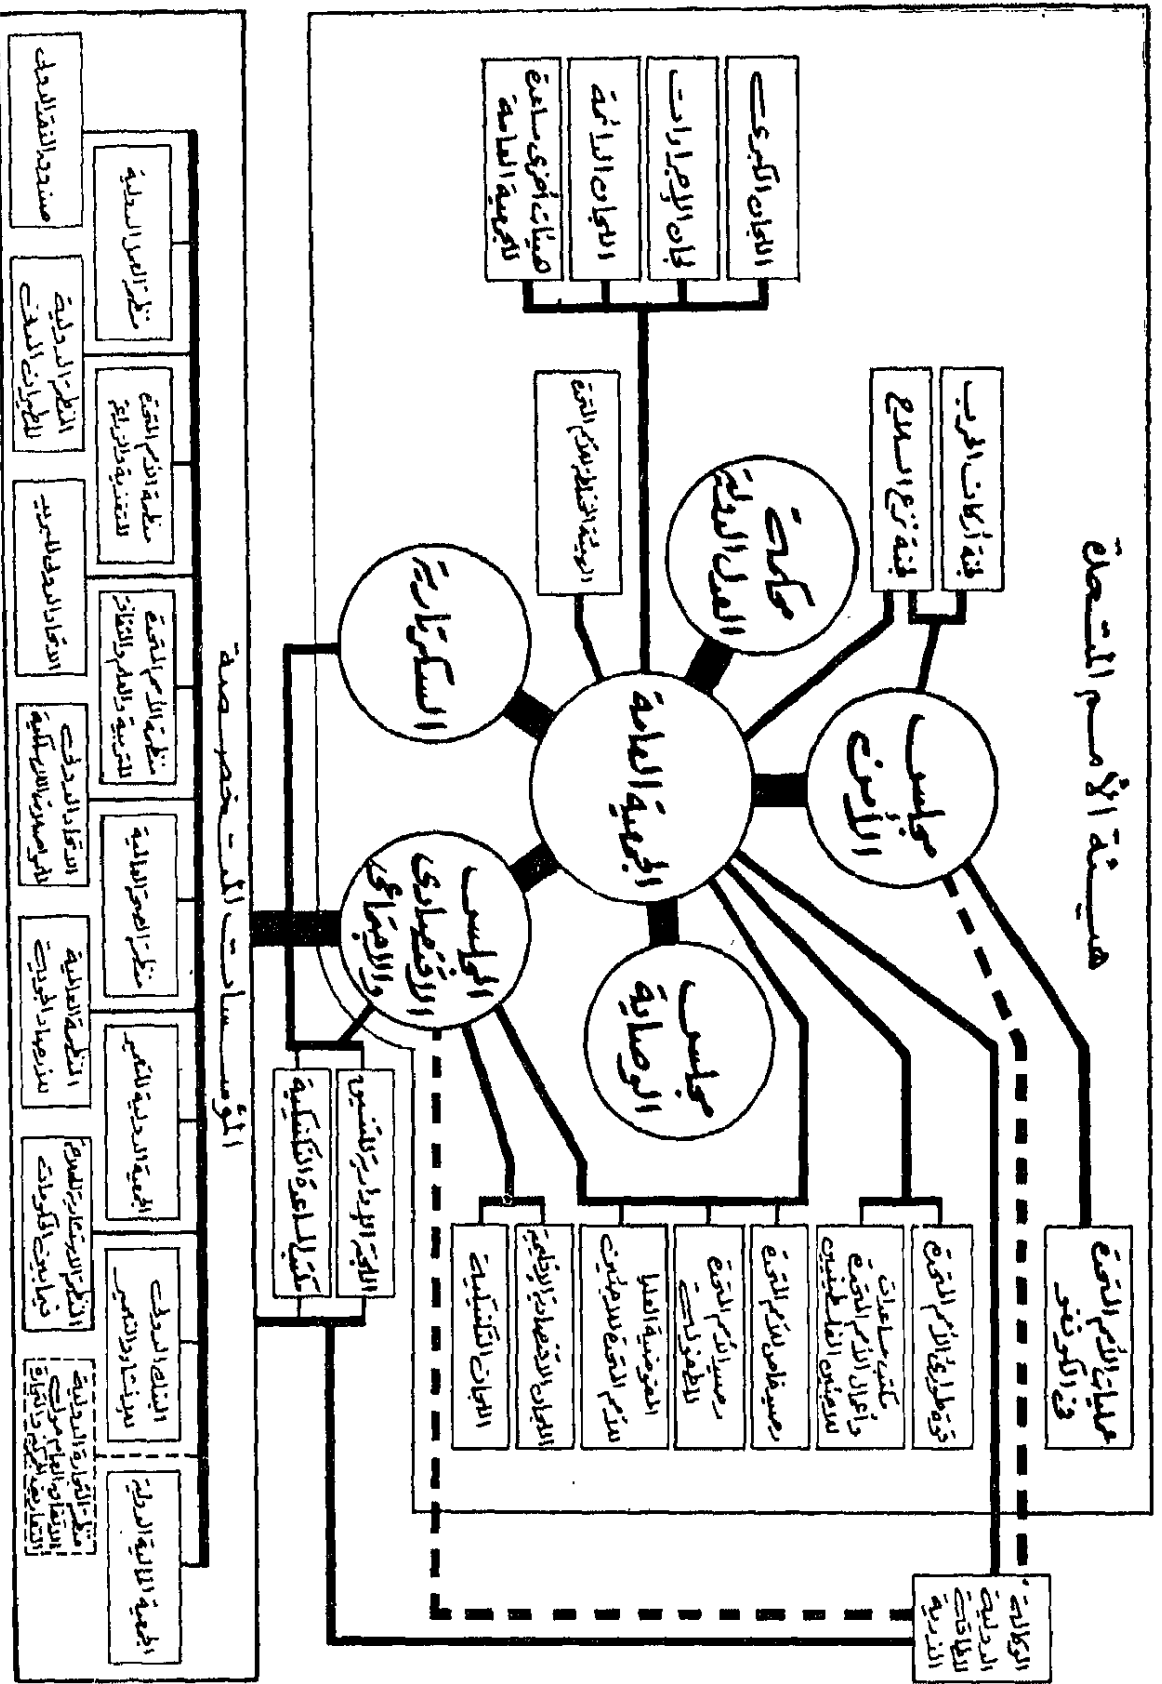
هيئة الأمم المتحدة

مجلس الأمن

الجمعية العامة

مجلس الوصاية

المجلس الاقتصادي والاجتماعي

محكمة العدل الدولية

السكرتارية

لجنة أركان الحرب

لجنة نزع السلاح

اللجان الرئيسية

اللجان الإجرائية

اللجان الدائمة

هيئات فرعية ومساعدة للجمعية العامة

الوكالة الدولية للطاقة الذرية

هيئة الأمم المتحدة في كوريا

قوة طوارئ الأمم المتحدة

مكتب مساعدة وإغاثة الأمم المتحدة للاجئين الفلسطينيين

صندوق الأمم المتحدة للطفولة

المفوضية العليا لشؤون اللاجئين

صندوق الأمم المتحدة

اللجان الاقتصادية الإقليمية

اللجان الفنية

اللجنة الإدارية للتنسيق

مكتب المساعدة الفنية

المؤسسات المتخصصة

منظمة العمل الدولية

منظمة الأغذية والزراعة

منظمة الأمم المتحدة للتربية والعلوم والثقافة

منظمة الصحة العالمية

البنك الدولي للإنشاء والتعمير

المؤسسة المالية الدولية

صندوق النقد الدولي

منظمة الطيران المدني الدولي

الاتحاد البريدي العالمي

الاتحاد الدولي للمواصلات السلكية واللاسلكية

المنظمة العالمية للأرصاد الجوية

المنظمة الاستشارية الحكومية للملاحة

الاتفاق العام للتعريفات الجمركية والتجارة

المنظمة الدولية للتجارة